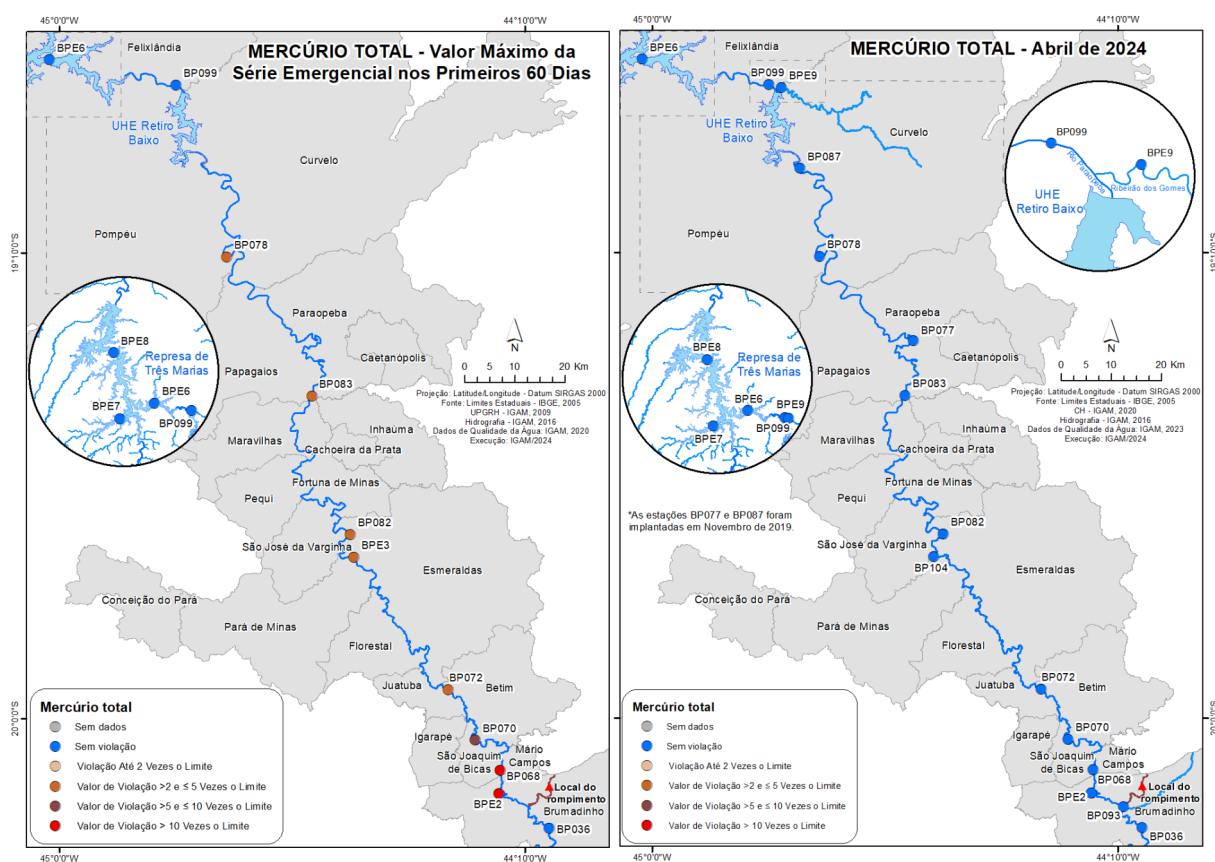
45°0'0"W
44°10'0"W

MERCÚRIO TOTAL - Valor Máximo da Série Emergencial nos Primeiros 60 Dias

BPE6
Felixlândia
BP099
UHE Retiro Baixo
Curvelo
Pompéu
BP078
19°10'0"S
Paraopeba
Caetanópolis
BPE8
Represa de Três Marias
BPE6
BPE7
BP099
N
0 5 10 20 Km
Projeção: Latitude/Longitude - Datum SIRGAS 2000
Fonte: Limites Estaduais - IBGE, 2005
UPGRH - IGAM, 2009
Hidrografia - IGAM, 2016
Dados de Qualidade da Água: IGAM, 2020
Execução: IGAM/2024
Papagaios
BP083
Inhaúma
Maravilhas
Cachoeira da Prata
Pequi
Fortuna de Minas
BP082
São José da Varginha
BPE3
Esmeraldas
Conceição do Pará
Pará de Minas
Florestal
BP072
Juatuba
Betim
20°0'0"S
Igarapé
BP070
Mário Campos
São Joaquim de Bicas
BP068
Local do rompimento
BPE2
Brumadinho
BP036

Mercúrio total
Sem dados
Sem violação
Violação Até 2 Vezes o Limite
Valor de Violação >2 e ≤ 5 Vezes o Limite
Valor de Violação >5 e ≤ 10 Vezes o Limite
Valor de Violação > 10 Vezes o Limite

45°0'0"W
44°10'0"W

45°0'0"W
44°10'0"W

MERCÚRIO TOTAL - Abril de 2024

BPE6
Felixlândia
BP099
BPE9
UHE Retiro Baixo
Curvelo
BP099
BPE9
Rio Paraopeba
Ribeirão dos Gomes
UHE Retiro Baixo
BP087
Pompéu
BP078
19°10'0"S
Paraopeba
BP077
Caetanópolis
BPE8
Represa de Três Marias
BPE6
BPE9
BP099
BPE7
N
0 5 10 20 Km
Projeção: Latitude/Longitude - Datum SIRGAS 2000
Fonte: Limites Estaduais - IBGE, 2005
CH - IGAM, 2020
Hidrografia - IGAM, 2016
Dados de Qualidade da Água: IGAM, 2023
Execução: IGAM/2024
Papagaios
BP083
Inhaúma
Maravilhas
Cachoeira da Prata
Pequi
Fortuna de Minas
*As estações BP077 e BP087 foram implantadas em Novembro de 2019.
BP082
São José da Varginha
BP104
Esmeraldas
Conceição do Pará
Pará de Minas
Florestal
BP072
Juatuba
Betim
20°0'0"S
Igarapé
BP070
Mário Campos
São Joaquim de Bicas
BP068
Local do rompimento
BPE2
BP093
Brumadinho
BP036

Mercúrio total
Sem dados
Sem violação
Violação Até 2 Vezes o Limite
Valor de Violação >2 e ≤ 5 Vezes o Limite
Valor de Violação >5 e ≤ 10 Vezes o Limite
Valor de Violação > 10 Vezes o Limite

45°0'0"W
44°10'0"W